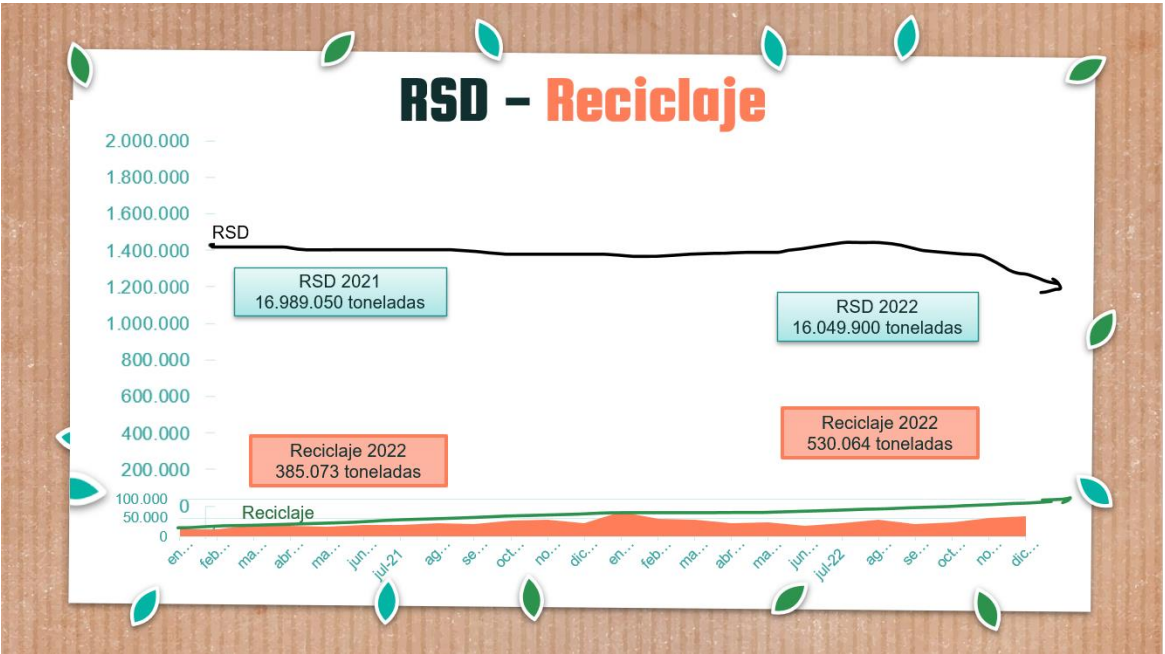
RSD - Reciclaje

2.000.000
1.800.000
1.600.000
1.400.000
1.200.000
1.000.000
800.000
600.000
400.000
200.000
0
100.000
50.000
0

RSD

RSD 2021
16.989.050 toneladas

RSD 2022
16.049.900 toneladas

Reciclaje 2022
385.073 toneladas

Reciclaje 2022
530.064 toneladas

Reciclaje

en... feb... ma... abr... ma... jun... jul-21 ag... se... oct... no... dic... en... feb... ma... abr... ma... jun... jul-22 ag... se... oct... no... dic...